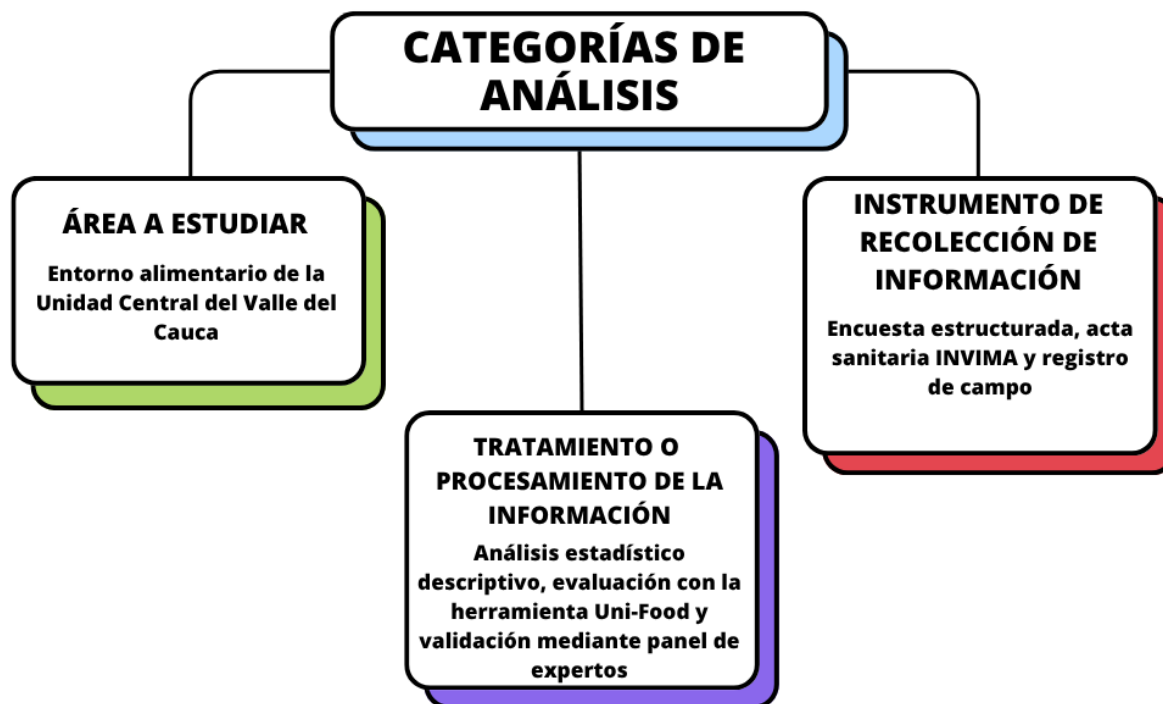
CATEGORÍAS DE ANÁLISIS

ÁREA A ESTUDIAR

Entorno alimentario de la Unidad Central del Valle del Cauca

INSTRUMENTO DE RECOLECCIÓN DE INFORMACIÓN

Encuesta estructurada, acta sanitaria INVIMA y registro de campo

TRATAMIENTO O PROCESAMIENTO DE LA INFORMACIÓN

Análisis estadístico descriptivo, evaluación con la herramienta Uni-Food y validación mediante panel de expertos